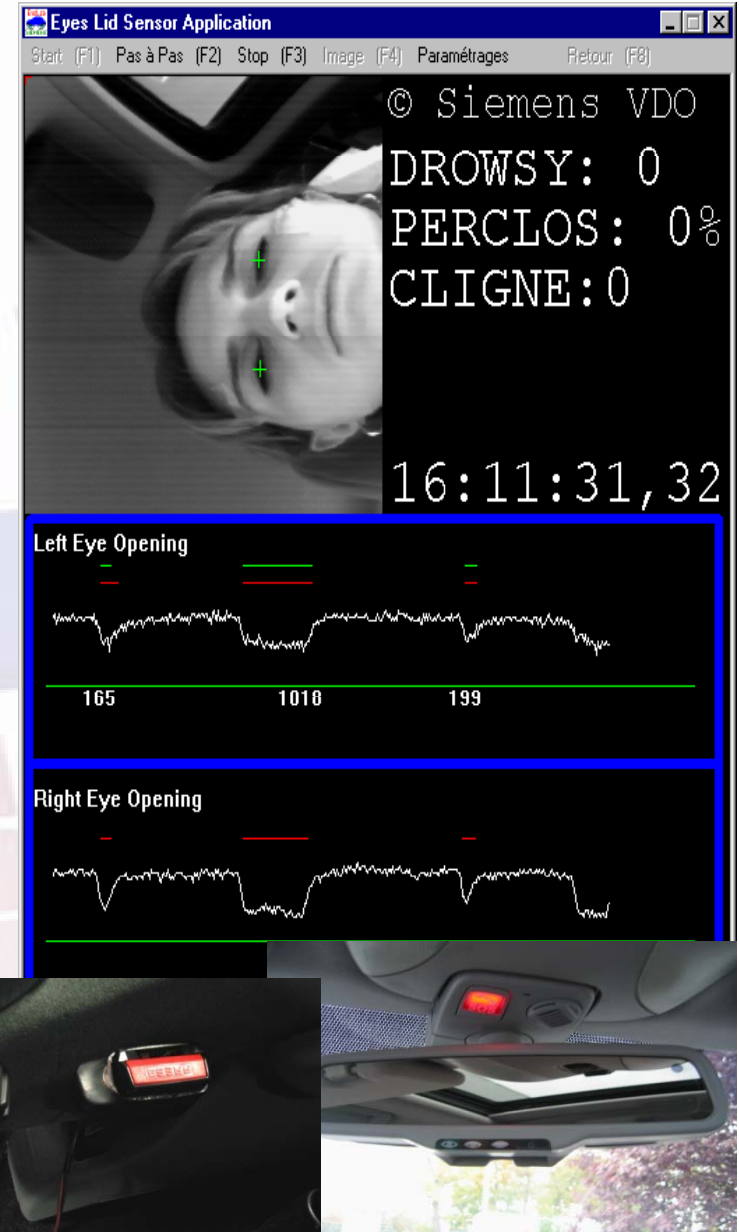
Eyes Lid Sensor Application

Start (F1) Pas à Pas (F2) Stop (F3) Image (F4) Paramétrages Retour (F8)

© Siemens VDO

DROWSY: 0

PERCLOS: 0%

CLIGNE:0

16:11:31,32

Left Eye Opening

165 1018 199

Right Eye Opening